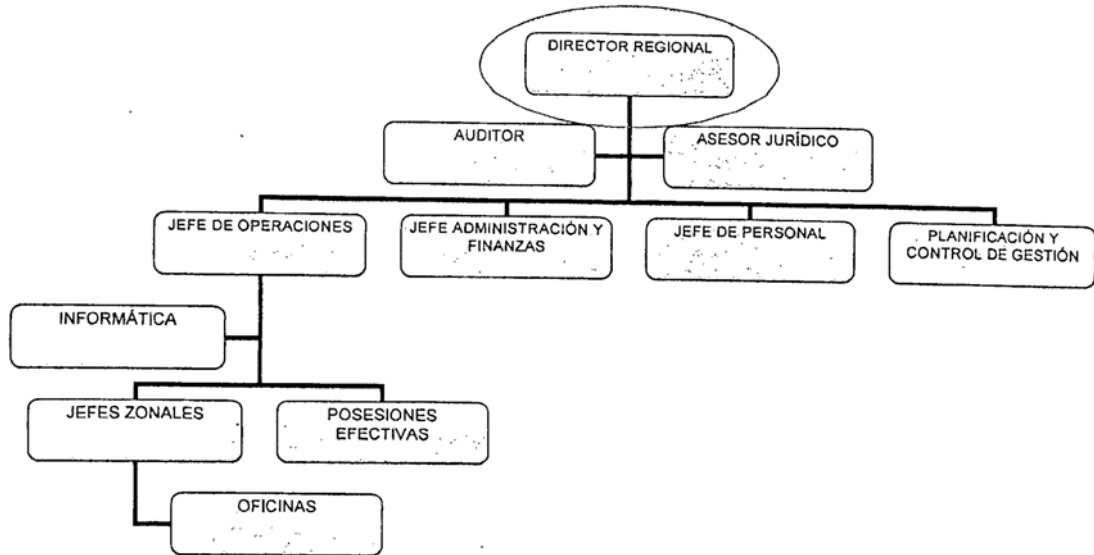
DIRECTOR REGIONAL

AUDITOR

ASESOR JURÍDICO

JEFE DE OPERACIONES

JEFE ADMINISTRACIÓN Y FINANZAS

JEFE DE PERSONAL

PLANIFICACIÓN Y CONTROL DE GESTIÓN

INFORMÁTICA

JEFES ZONALES

POSESIONES EFECTIVAS

OFICINAS